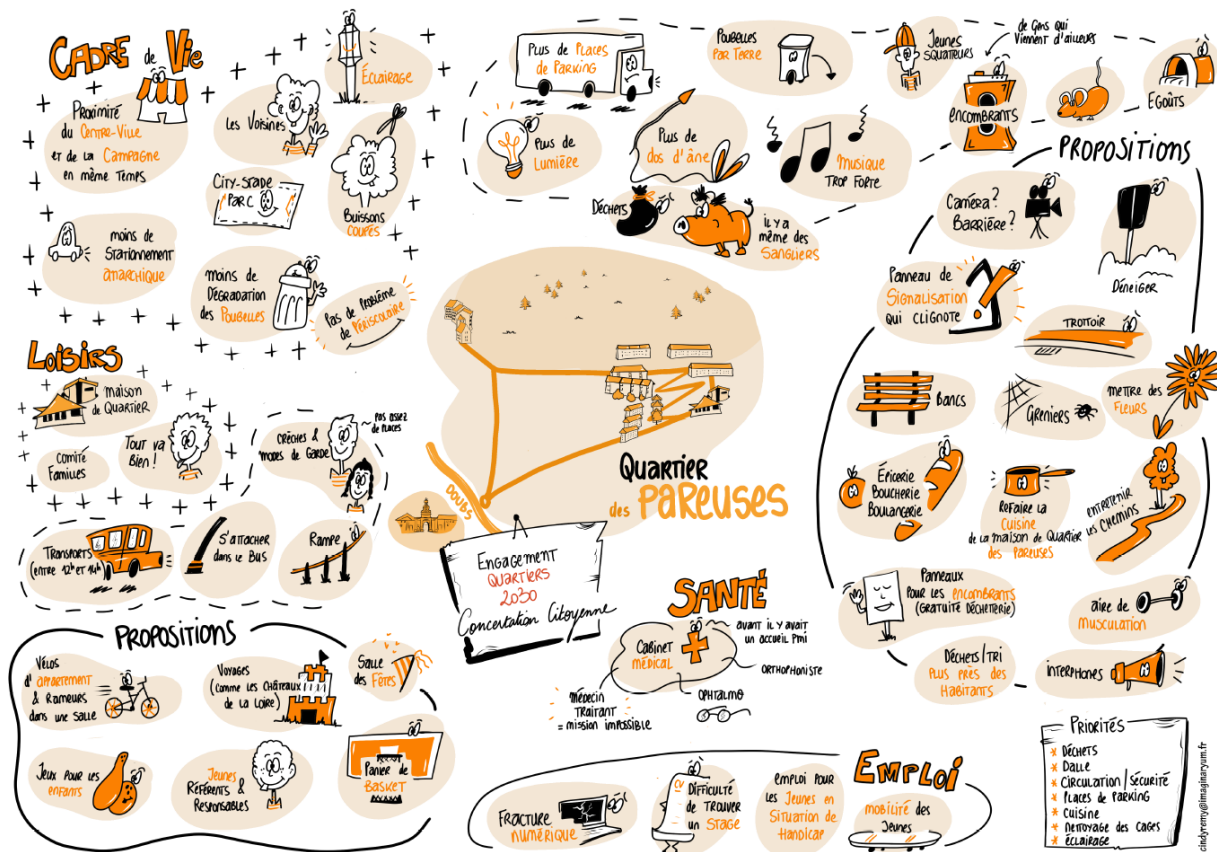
Cadre de Vie

Proximité du Centre-Ville et de la Campagne en même temps

Les Voisines

Éclairage

City-Stade Parc

Buissons coupés

moins de Stationnement anarchique

moins de Dégradation des Poubelles

Pas de problème de Périscolaire

Loisirs

maison de Quartier

Comité Familles

Tout va Bien !

Crèches & modes de Garde

pas assez de places

Transports (entre 12h et 14h)

S'attacher dans le Bus

Rampe

Propositions

Vélos d'appartement & Rameurs dans une salle

Voyages (comme les Châteaux de la Loire)

Salle des Fêtes

Jeux pour les enfants

Jeunes Référents & Responsables

Panier de Basket

Plus de Places de Parking

Poubelles par Terre

Jeunes squatteurs

de Gens qui viennent d'ailleurs

encombrants

Égouts

Plus de Lumière

Plus de dos d'âne

Musique trop forte

Déchets

il y a même des Sangliers

Propositions

Caméra ? Barrière ?

Déneiger

Panneau de Signalisation qui clignote

Trottoir

Bancs

Greniers

Mettre des Fleurs

Épicerie Boucherie Boulangerie

Refaire la Cuisine de la maison de Quartier des Pareuses

entretenir les Chemins

Panneaux pour les encombrants (Gratuité déchèterie)

aire de musculation

Déchets/Tri plus près des Habitants

interphones

Doubs

Quartier des Pareuses

Engagement Quartiers 2030 Concertation Citoyenne

Santé

Cabinet médical

avant il y avait un accueil PMI

orthophoniste

Médecin traitant = mission impossible

ophtalmo

Emploi

Fracture numérique

CV

Difficulté de trouver un Stage

emploi pour les Jeunes en Situation de Handicap

mobilité des Jeunes

Priorités
* Déchets
* Dalle
* Circulation / Sécurité
* Places de parking
* Cuisine
* Nettoyage des cages
* éclairage

cindyremy@imaginaryum.fr